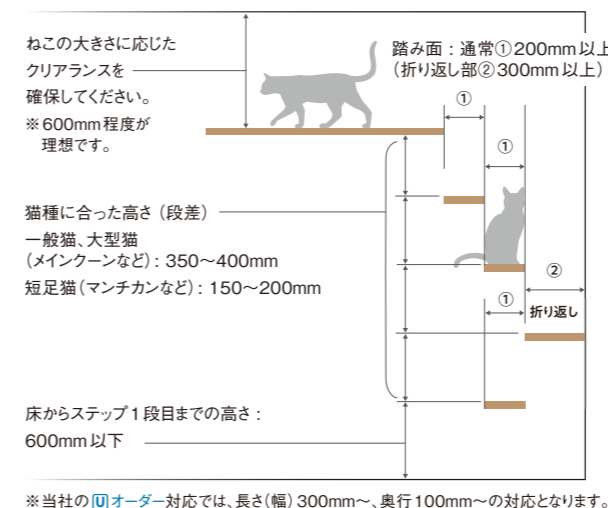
ねこの大きさに応じたクリアランスを確保してください。
※600mm程度が理想です。

踏み面：通常①200mm以上
（折り返し部②300mm以上）

①

①

②

①

折り返し

猫種に合った高さ（段差）
一般猫、大型猫
（メインクーンなど）：350〜400mm
短足猫（マンチカンなど）：150〜200mm

床からステップ１段目までの高さ：
600mm以下

※当社のUオーダー対応では、長さ（幅）300mm〜、奥行100mm〜の対応となります。